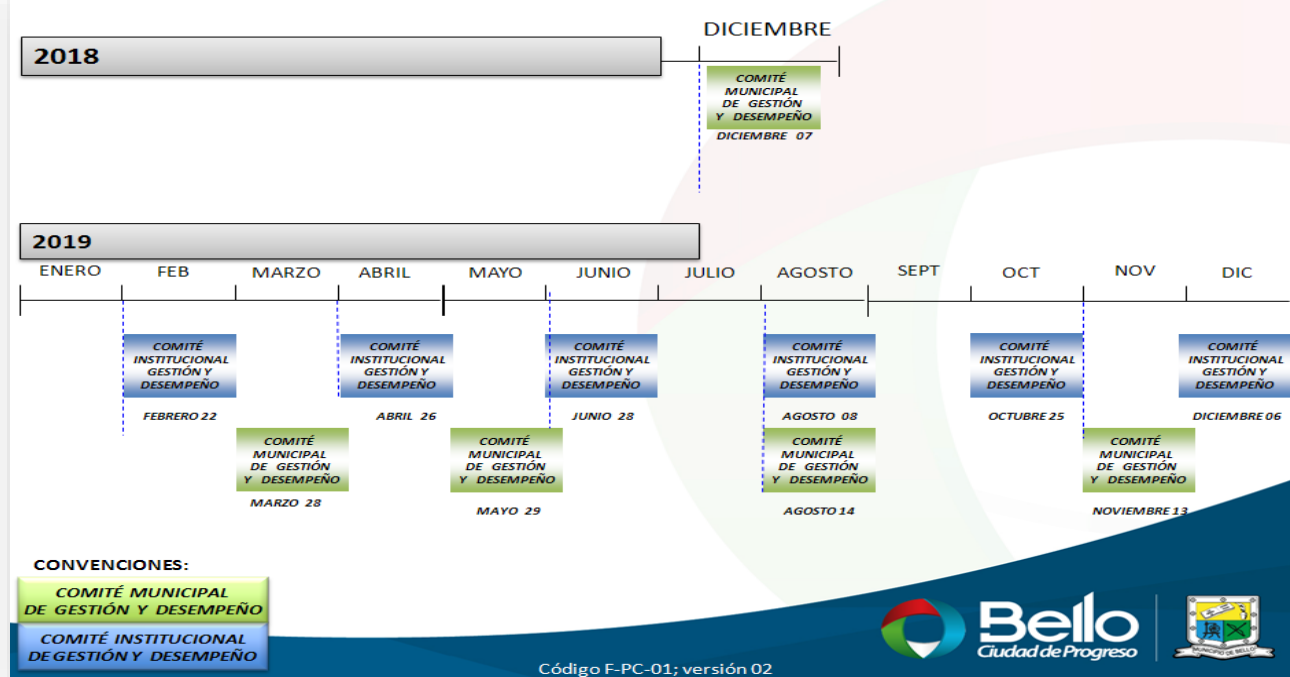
2018

DICIEMBRE

COMITÉ MUNICIPAL DE GESTIÓN Y DESEMPEÑO
DICIEMBRE 07

2019

ENERO FEB MARZO ABRIL MAYO JUNIO JULIO AGOSTO SEPT OCT NOV DIC

COMITÉ INSTITUCIONAL GESTIÓN Y DESEMPEÑO
FEBRERO 22

COMITÉ MUNICIPAL DE GESTIÓN Y DESEMPEÑO
MARZO 28

COMITÉ INSTITUCIONAL GESTIÓN Y DESEMPEÑO
ABRIL 26

COMITÉ MUNICIPAL DE GESTIÓN Y DESEMPEÑO
MAYO 29

COMITÉ INSTITUCIONAL GESTIÓN Y DESEMPEÑO
JUNIO 28

COMITÉ INSTITUCIONAL GESTIÓN Y DESEMPEÑO
AGOSTO 08

COMITÉ MUNICIPAL DE GESTIÓN Y DESEMPEÑO
AGOSTO 14

COMITÉ INSTITUCIONAL GESTIÓN Y DESEMPEÑO
OCTUBRE 25

COMITÉ MUNICIPAL DE GESTIÓN Y DESEMPEÑO
NOVIEMBRE 13

COMITÉ INSTITUCIONAL GESTIÓN Y DESEMPEÑO
DICIEMBRE 06

CONVENCIONES:

COMITÉ MUNICIPAL DE GESTIÓN Y DESEMPEÑO

COMITÉ INSTITUCIONAL DE GESTIÓN Y DESEMPEÑO

Bello
Ciudad de Progreso

MUNICIPIO DE BELLO

Código F-PC-01; versión 02